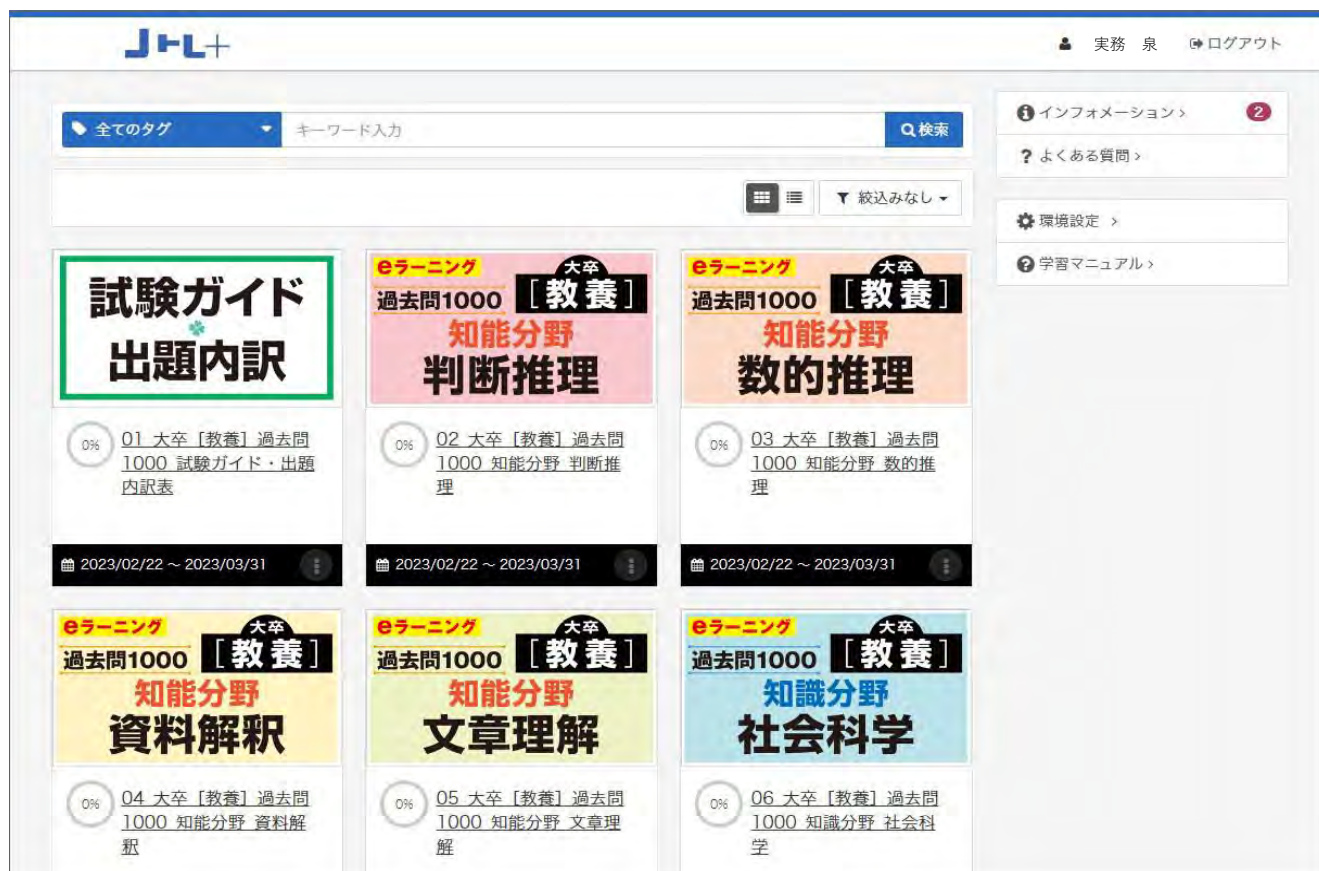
JトL+

実務 泉 ログアウト

全てのタグ キーワード入力 検索

インフォメーション › 2
? よくある質問 ›

環境設定 ›
学習マニュアル ›

絞込みなし

試験ガイド
出題内訳

0% 01 大卒［教養］過去問1000 試験ガイド・出題内訳表

2023/02/22 ～ 2023/03/31

eラーニング
過去問1000 大卒［教養］
知能分野
判断推理

0% 02 大卒［教養］過去問1000 知能分野 判断推理

2023/02/22 ～ 2023/03/31

eラーニング
過去問1000 大卒［教養］
知能分野
数的推理

0% 03 大卒［教養］過去問1000 知能分野 数的推理

2023/02/22 ～ 2023/03/31

eラーニング
過去問1000 大卒［教養］
知能分野
資料解釈

0% 04 大卒［教養］過去問1000 知能分野 資料解釈

eラーニング
過去問1000 大卒［教養］
知能分野
文章理解

0% 05 大卒［教養］過去問1000 知能分野 文章理解

eラーニング
過去問1000 大卒［教養］
知識分野
社会科学

0% 06 大卒［教養］過去問1000 知識分野 社会科学